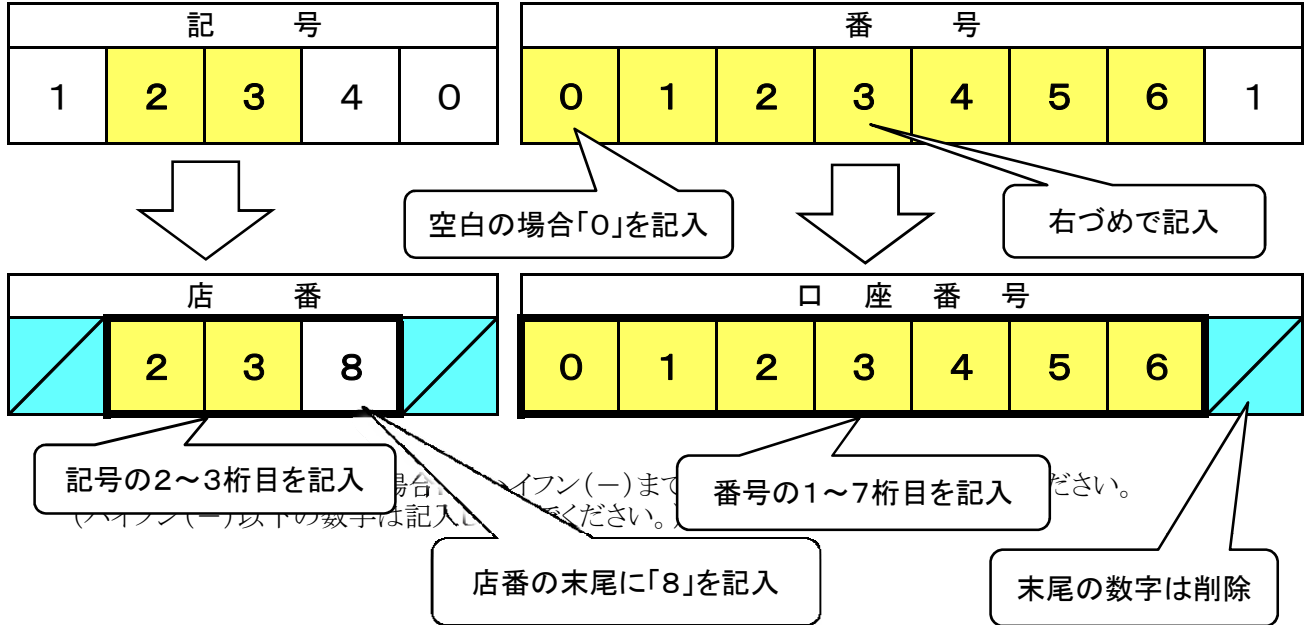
| 記　　号 | | | | |
|---|---|---|---|---|
| 1 | 2 | 3 | 4 | 0 |

| 番　　号 | | | | | | | |
|---|---|---|---|---|---|---|---|
| 0 | 1 | 2 | 3 | 4 | 5 | 6 | 1 |

空白の場合「0」を記入

右づめで記入

| 店　　番 | | | | |
|---|---|---|---|---|
| | 2 | 3 | 8 | |

| 口　座　番　号 | | | | | | | |
|---|---|---|---|---|---|---|---|
| 0 | 1 | 2 | 3 | 4 | 5 | 6 | |

記号の2～3桁目を記入

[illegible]場合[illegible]イフン(ー)まで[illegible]ださい。
(ハイフン(ー)以下の数字は記入し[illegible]ください。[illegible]

番号の1～7桁目を記入

店番の末尾に「8」を記入

末尾の数字は削除